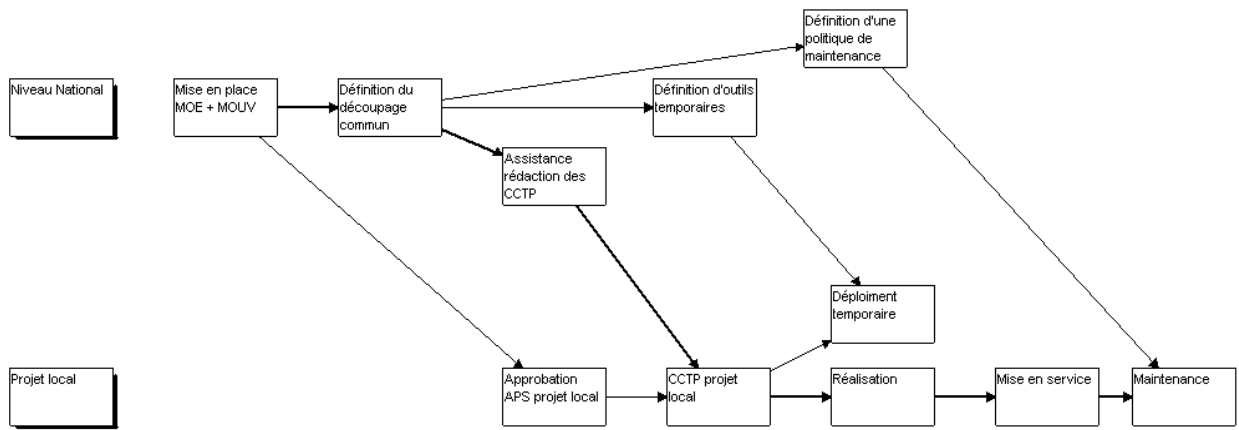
Niveau National

Mise en place MOE + MOUV

Définition du découpage commun

Définition d'une politique de maintenance

Définition d'outils temporaires

Assistance rédaction des CCTP

Déploiment temporaire

Projet local

Approbation APS projet local

CCTP projet local

Réalisation

Mise en service

Maintenance